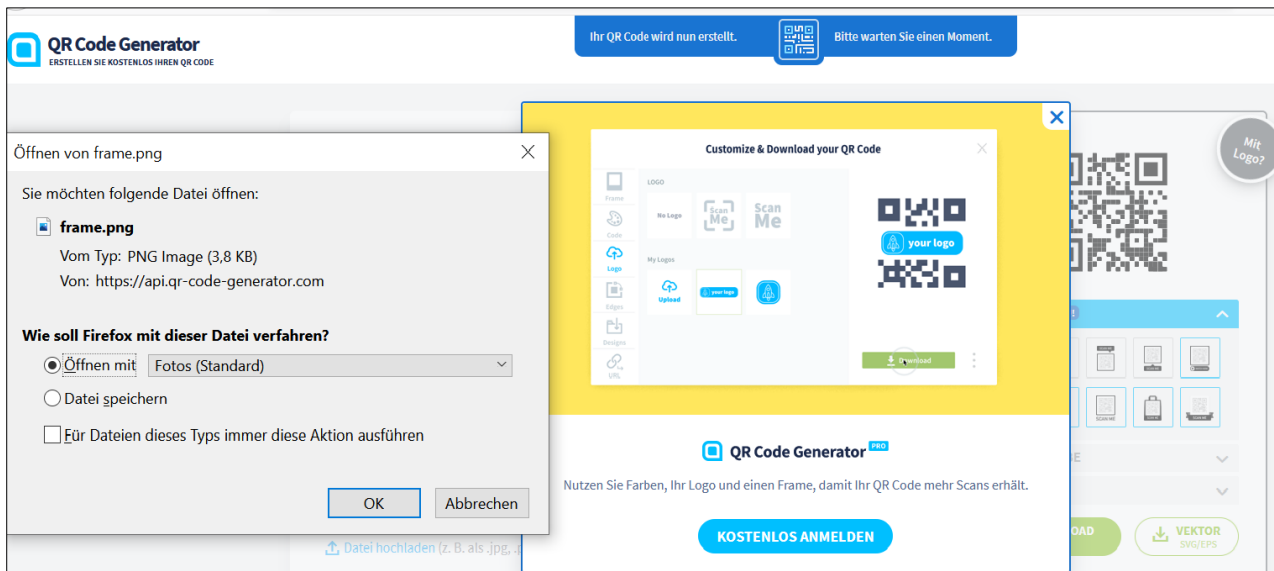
QR Code Generator
ERSTELLEN SIE KOSTENLOS IHREN QR CODE

Ihr QR Code wird nun erstellt.
Bitte warten Sie einen Moment.

Öffnen von frame.png

Sie möchten folgende Datei öffnen:

frame.png
Vom Typ: PNG Image (3,8 KB)
Von: https://api.qr-code-generator.com

Wie soll Firefox mit dieser Datei verfahren?

Öffnen mit Fotos (Standard)

Datei speichern

Für Dateien dieses Typs immer diese Aktion ausführen

OK Abbrechen

Datei hochladen (z. B. als .jpg, .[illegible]

Customize & Download your QR Code

Frame
Code
Logo
Edges
Designs
URL

LOGO
No Logo
Scan Me
Scan Me

My Logos
Upload
your logo

your logo

Download

QR Code Generator PRO

Nutzen Sie Farben, Ihr Logo und einen Frame, damit Ihr QR Code mehr Scans erhält.

KOSTENLOS ANMELDEN

Mit Logo?

OAD

VEKTOR
SVG/EPS